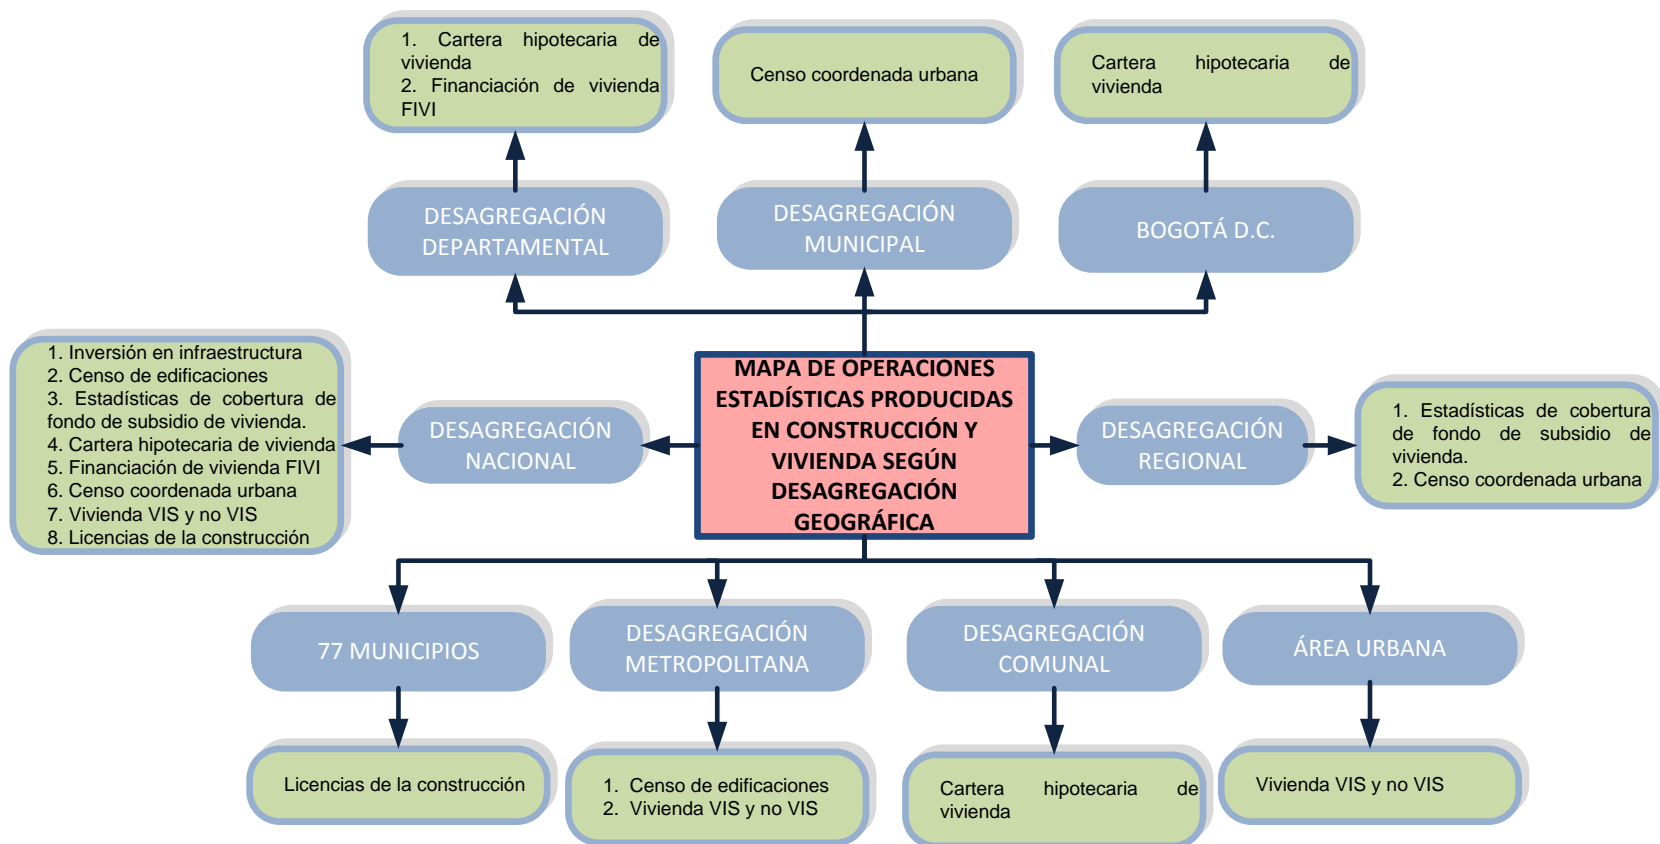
1. Cartera hipotecaria de vivienda
2. Financiación de vivienda FIVI

Censo coordenada urbana

Cartera hipotecaria de vivienda

DESAGREGACIÓN DEPARTAMENTAL

DESAGREGACIÓN MUNICIPAL

BOGOTÁ D.C.

1. Inversión en infraestructura
2. Censo de edificaciones
3. Estadísticas de cobertura de fondo de subsidio de vivienda.
4. Cartera hipotecaria de vivienda
5. Financiación de vivienda FIVI
6. Censo coordenada urbana
7. Vivienda VIS y no VIS
8. Licencias de la construcción

DESAGREGACIÓN NACIONAL

MAPA DE OPERACIONES ESTADÍSTICAS PRODUCIDAS EN CONSTRUCCIÓN Y VIVIENDA SEGÚN DESAGREGACIÓN GEOGRÁFICA

DESAGREGACIÓN REGIONAL

1. Estadísticas de cobertura de fondo de subsidio de vivienda.
2. Censo coordenada urbana

77 MUNICIPIOS

DESAGREGACIÓN METROPOLITANA

DESAGREGACIÓN COMUNAL

ÁREA URBANA

Licencias de la construcción

1. Censo de edificaciones
2. Vivienda VIS y no VIS

Cartera hipotecaria de vivienda

Vivienda VIS y no VIS